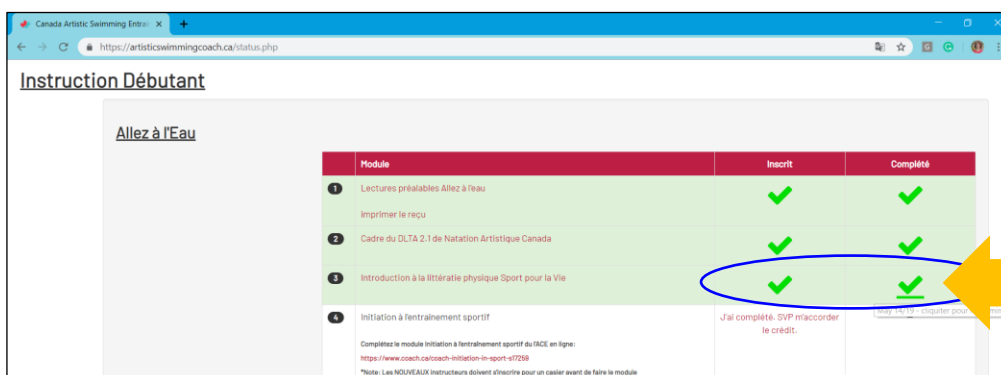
Canada Artistic Swimming Entra ×
+
https://artisticswimmingcoach.ca/status.php

Instruction Débutant

Allez à l'Eau

| | Module | Inscrit | Complété |
|---|---|---|---|
| 1 | Lectures préalables Allez à l'eau imprimer le reçu | ✔ | ✔ |
| 2 | Cadre du DLTA 2.1 de Natation Artistique Canada | ✔ | ✔ |
| 3 | Introduction à la littératie physique Sport pour la Vie | ✔ | ✔ May 14/19 - cliquter pour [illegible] |
| 4 | Initiation à l'entrainement sportif Complétez le module Initiation à l'entrainement sportif du l'ACE en ligne: https://www.coach.ca/coach-initiation-in-sport-s17259 *Note: Les NOUVEAUX instructeurs doivent s'inscrire pour un casier avant de faire le module | J'ai complété. SVP m'accorder le crédit. | |